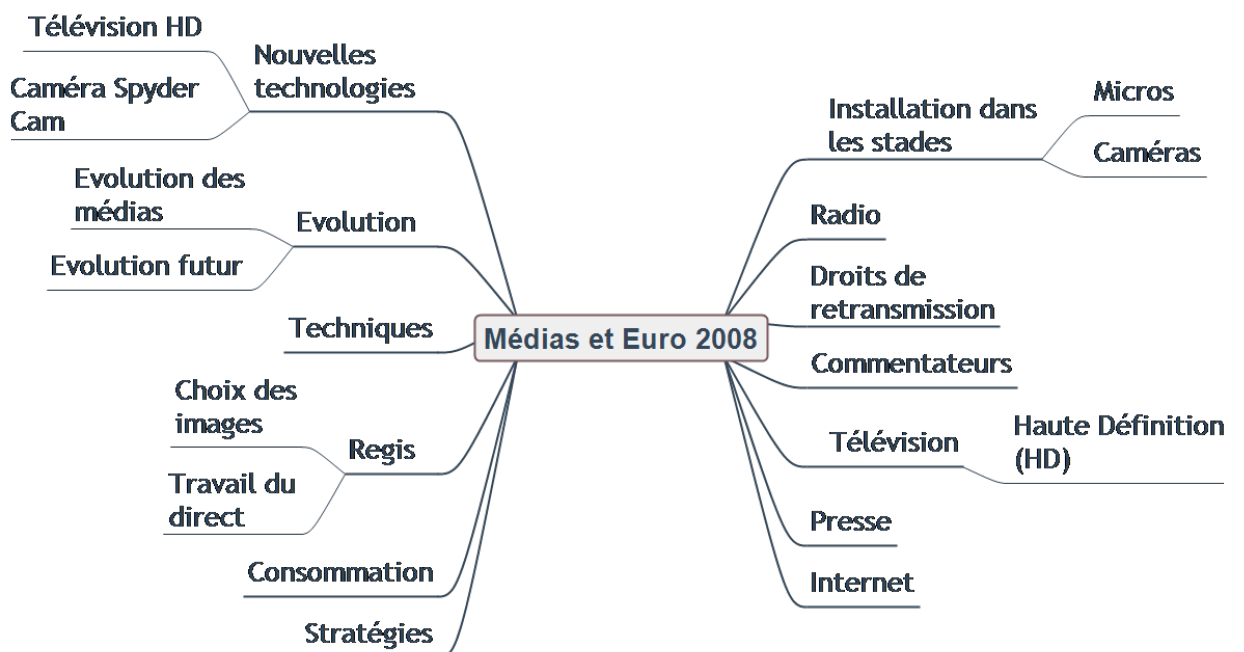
Médias et Euro 2008

Nouvelles technologies

Télévision HD

Caméra Spyder Cam

Evolution

Evolution des médias

Evolution futur

Techniques

Regis

Choix des images

Travail du direct

Consommation

Stratégies

Installation dans les stades

Micros

Caméras

Radio

Droits de retransmission

Commentateurs

Télévision

Haute Définition (HD)

Presse

Internet